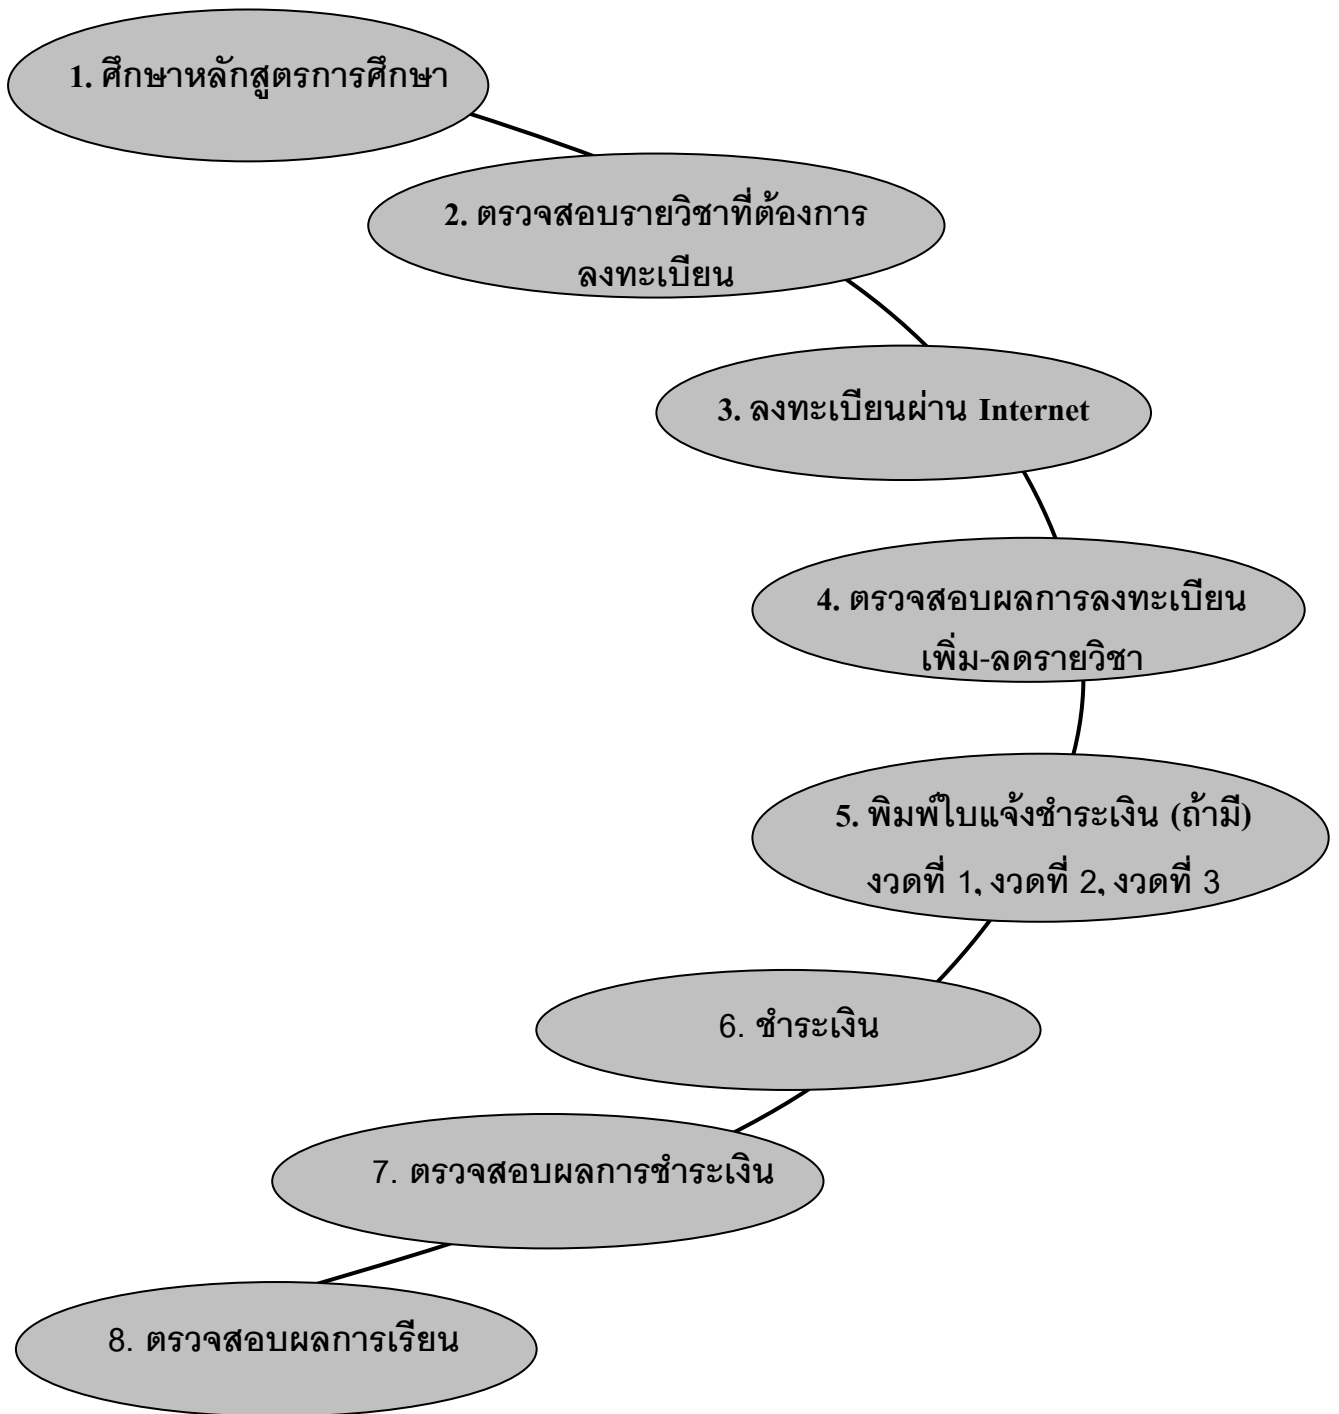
1. ศึกษาหลักสูตรการศึกษา

2. ตรวจสอบรายวิชาที่ต้องการลงทะเบียน

3. ลงทะเบียนผ่าน Internet

4. ตรวจสอบผลการลงทะเบียน เพิ่ม-ลดรายวิชา

5. พิมพ์ใบแจ้งชำระเงิน (ถ้ามี) งวดที่ 1, งวดที่ 2, งวดที่ 3

6. ชำระเงิน

7. ตรวจสอบผลการชำระเงิน

8. ตรวจสอบผลการเรียน